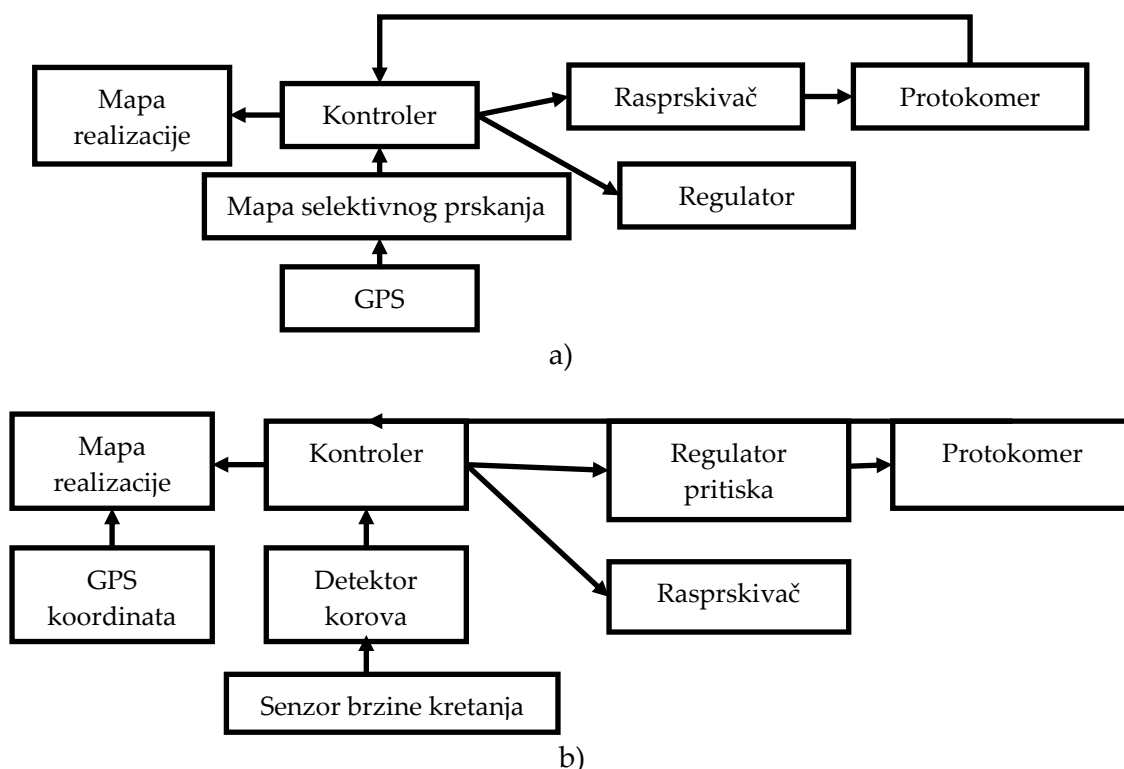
Mapa realizacije

Kontroler

Rasprskivač

Protokomer

Mapa selektivnog prskanja

Regulator

GPS

a)

Mapa realizacije

Kontroler

Regulator pritiska

Protokomer

GPS koordinata

Detektor korova

Rasprskivač

Senzor brzine kretanja

b)